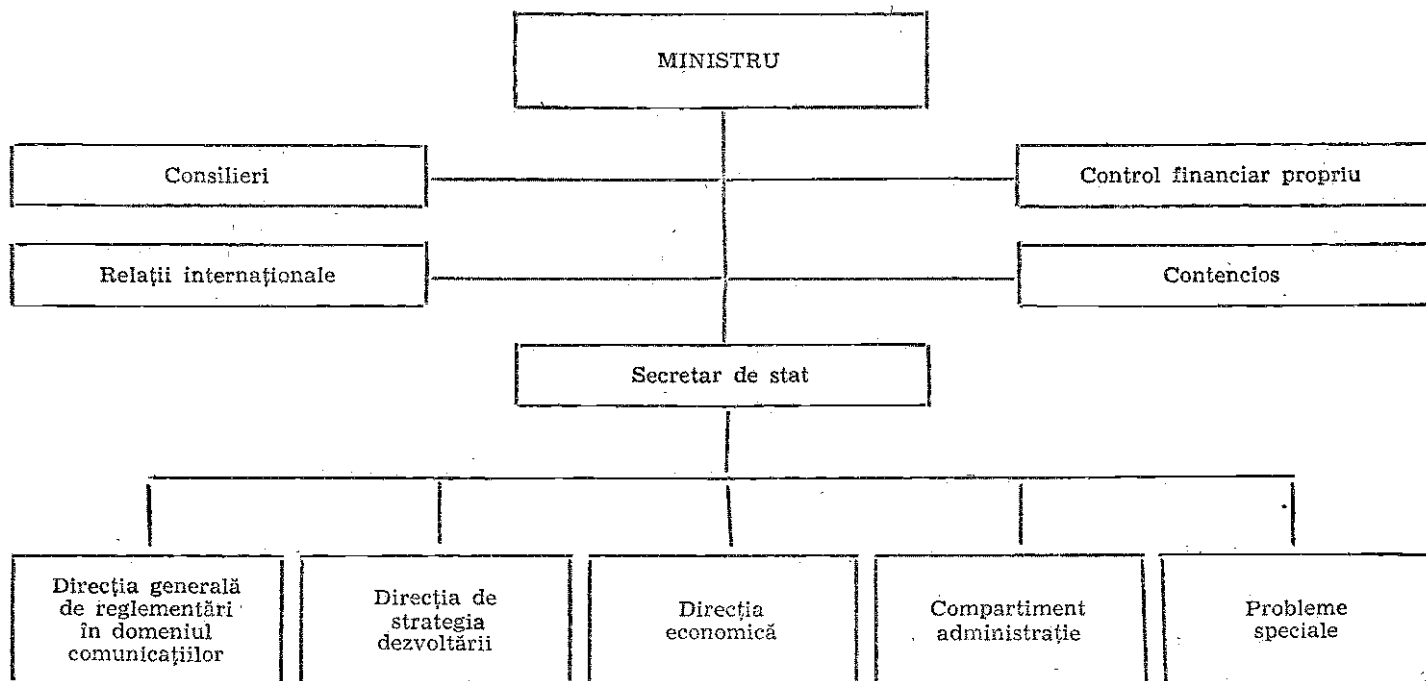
MINISTRU

Consilieri

Control financiar propriu

Relații internaționale

Contencios

Secretar de stat

Direcția generală de reglementări în domeniul comunicațiilor

Direcția de strategia dezvoltării

Direcția economică

Compartiment administrație

Probleme speciale